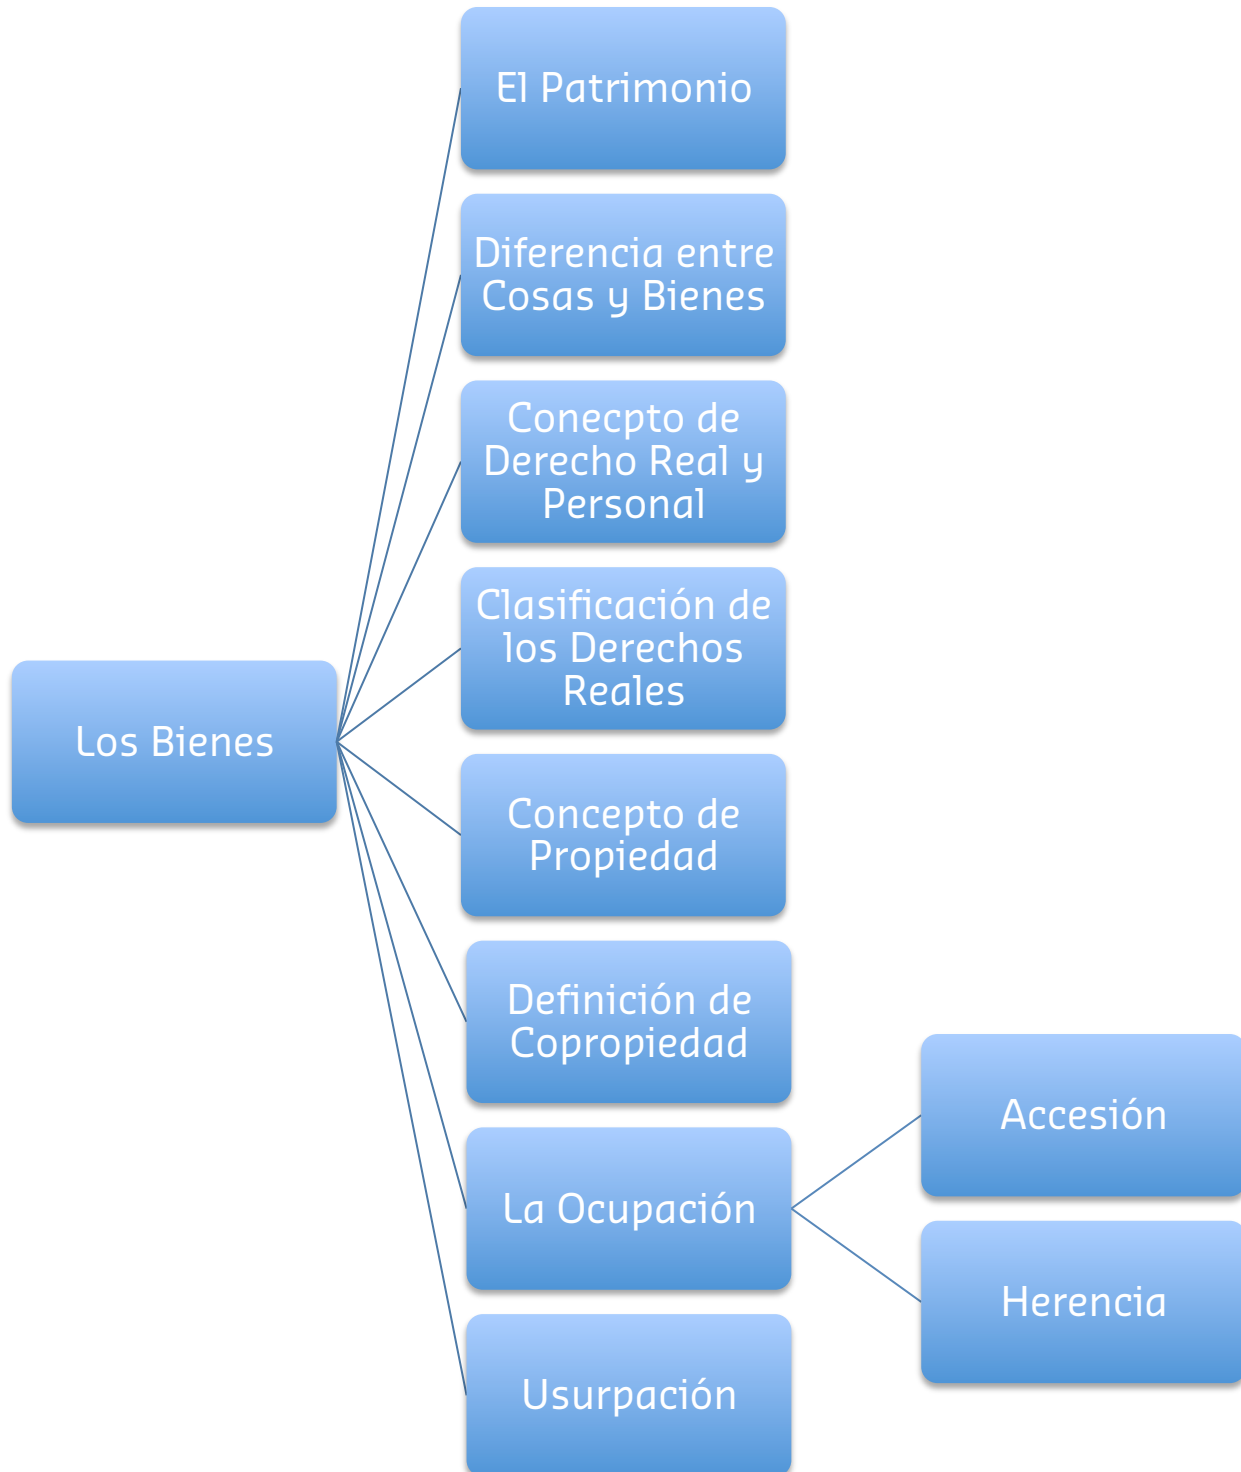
Los Bienes

El Patrimonio

Diferencia entre Cosas y Bienes

Conecpto de Derecho Real y Personal

Clasificación de los Derechos Reales

Concepto de Propiedad

Definición de Copropiedad

La Ocupación

Accesión

Herencia

Usurpación